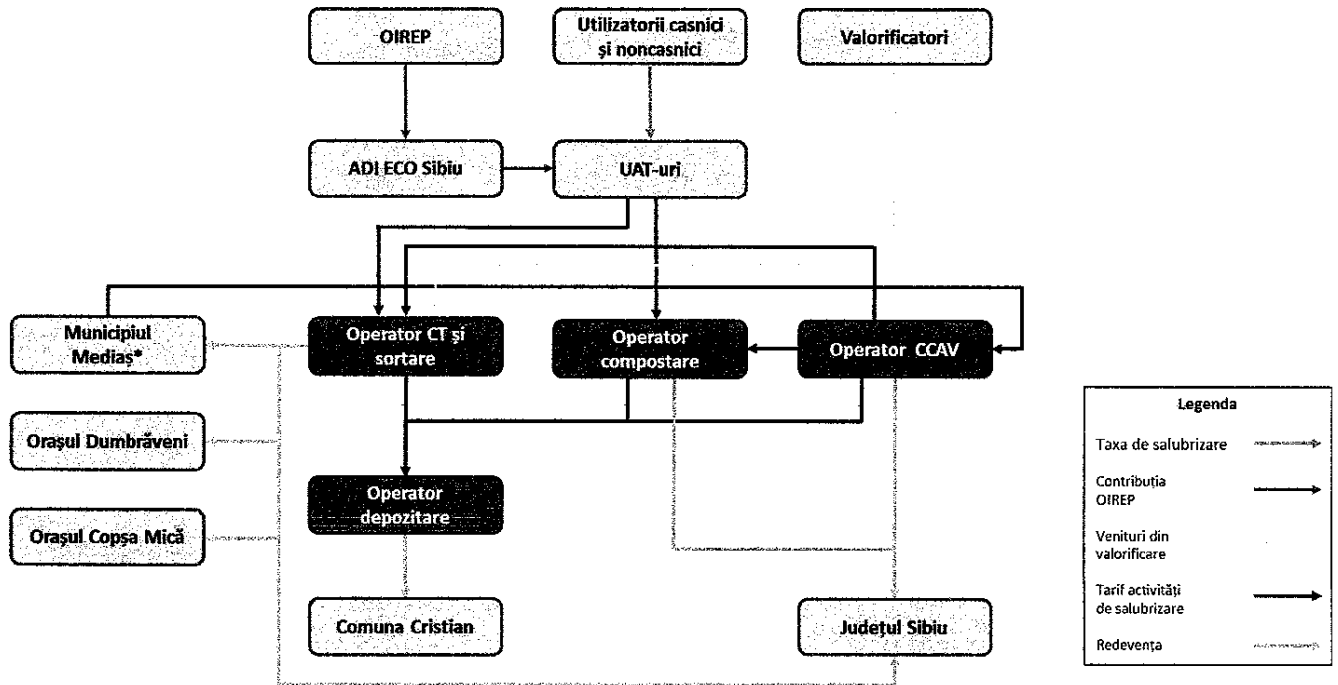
OIREP

Utilizatorii casnici și noncasnici

Valorificatori

ADI ECO Sibiu

UAT-uri

Municipiul Mediaș*

Operator CT și sortare

Operator compostare

Operator CCAV

Orașul Dumbrăveni

Operator depozitare

Orașul Copșa Mică

Comuna Cristian

Județul Sibiu

Legenda

Taxa de salubrizare

Contribuția OIREP

Venituri din valorificare

Tarif activități de salubrizare

Redevența